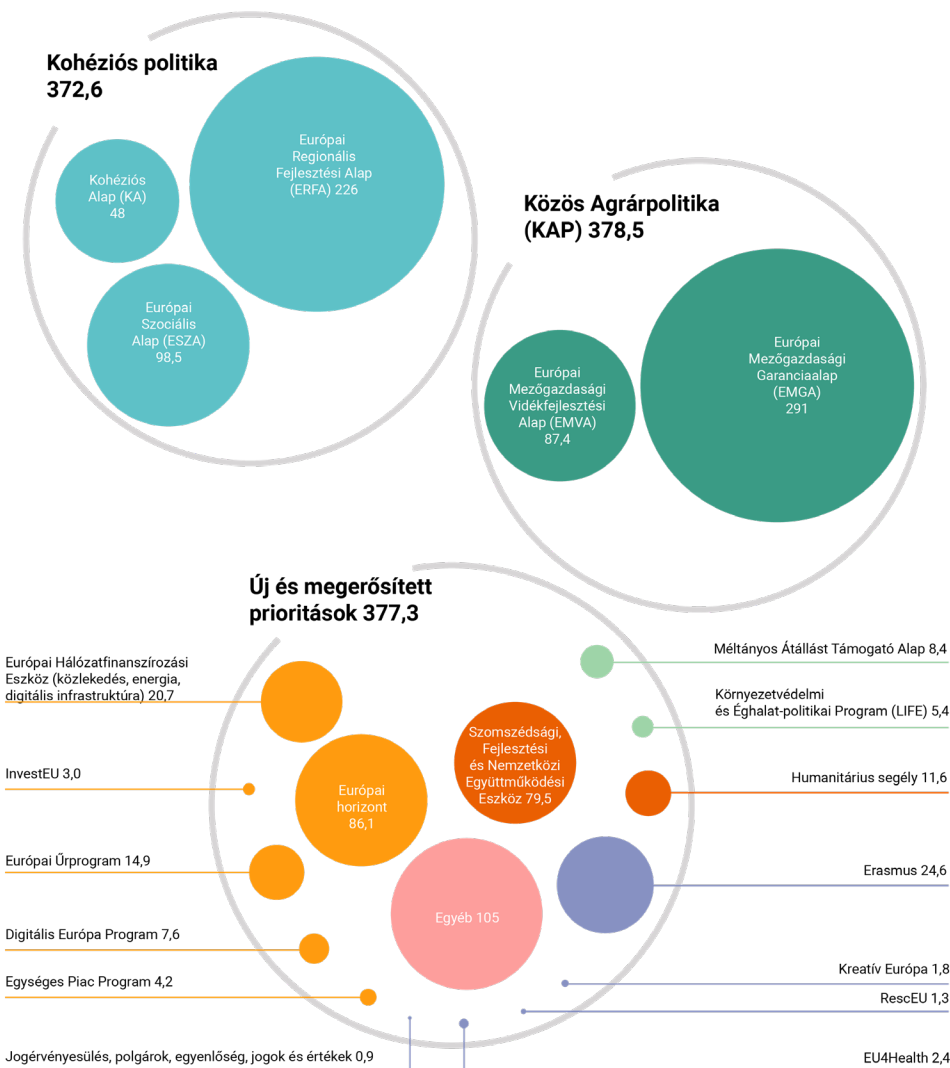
Kohéziós politika
372,6

Kohéziós Alap (KA) 48

Európai Regionális Fejlesztési Alap (ERFA) 226

Európai Szociális Alap (ESZA) 98,5

Közös Agrárpolitika (KAP) 378,5

Európai Mezőgazdasági Vidékfejlesztési Alap (EMVA) 87,4

Európai Mezőgazdasági Garanciaalap (EMGA) 291

Új és megerősített prioritások 377,3

Európai Hálózatfinanszírozási Eszköz (közlekedés, energia, digitális infrastruktúra) 20,7

InvestEU 3,0

Európai Űrprogram 14,9

Digitális Európa Program 7,6

Egységes Piac Program 4,2

Jogérvényesülés, polgárok, egyenlőség, jogok és értékek 0,9

Európai horizont 86,1

Szomszédsági, Fejlesztési és Nemzetközi Együttműködési Eszköz 79,5

Egyéb 105

Méltányos Átállást Támogató Alap 8,4

Környezetvédelmi és Éghalat-politikai Program (LIFE) 5,4

Humanitárius segély 11,6

Erasmus 24,6

Kreatív Európa 1,8

RescEU 1,3

EU4Health 2,4